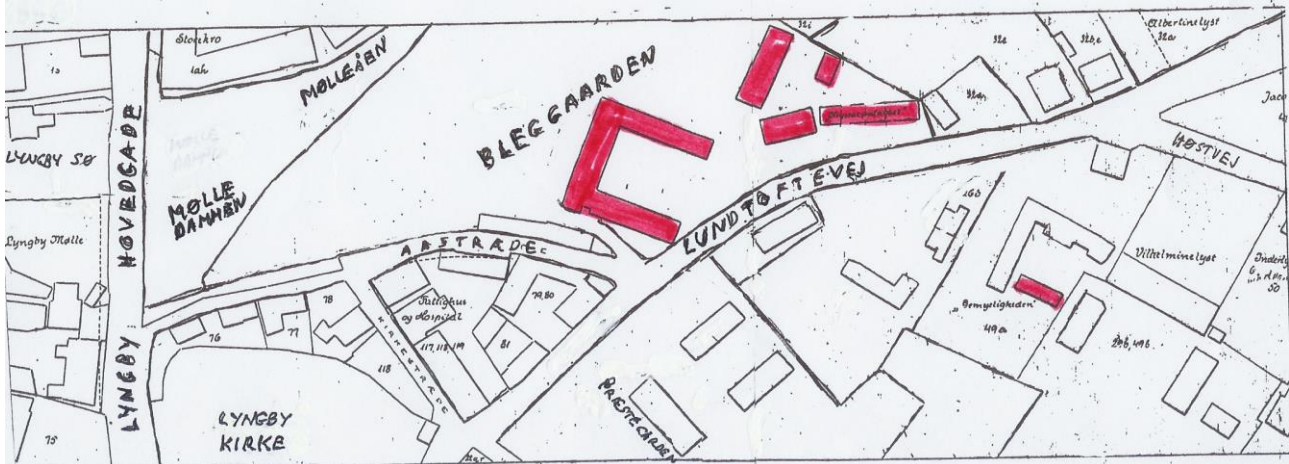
Storkro
14h
MØLLEÅEN
BLEGGAARDEN
32i
Albertinelyst
32a
32e
32a
Jac
Mejeribolig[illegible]
HØSTVEJ
13
LYNGBY SØ
HOVEDGADE
MØLLE DAMMEN
Lyngby Mølle
LYNGBY
LUNDTOFTEVEJ
AASTRÆDE
160
Vilhelminelyst
Bomyeligheden
49a
Indaly
50
49b, 49b
78
77
76
Fattighus og Hospital
79,80
81
117,118,119
KIRKESTRÆDE
118
PRÆSTEGÅRDEN
LYNGBY KIRKE
75